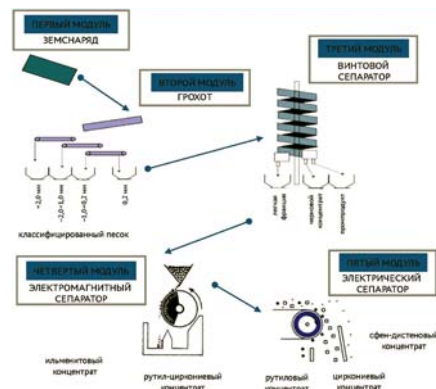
ПЕРВЫЙ МОДУЛЬ
ЗЕМСНАРЯД

ВТОРОЙ МОДУЛЬ
ГРОХОТ

ТРЕТИЙ МОДУЛЬ
ВИНТОВОЙ СЕПАРАТОР

~2,0 мм
~2,0-1,0 мм
~1,0-0,2 мм
0,2 мм

классифицированный песок

легкие фракции
черновой концентрат
промпродукт

ЧЕТВЕРТЫЙ МОДУЛЬ
ЭЛЕКТРОМАГНИТНЫЙ СЕПАРАТОР

ПЯТЫЙ МОДУЛЬ
ЭЛЕКТРИЧЕСКИЙ СЕПАРАТОР

сфен-дистеновый концентрат

ильменитовый концентрат

рутил-циркониевый концентрат

рутиловый концентрат

цирконовый концентрат